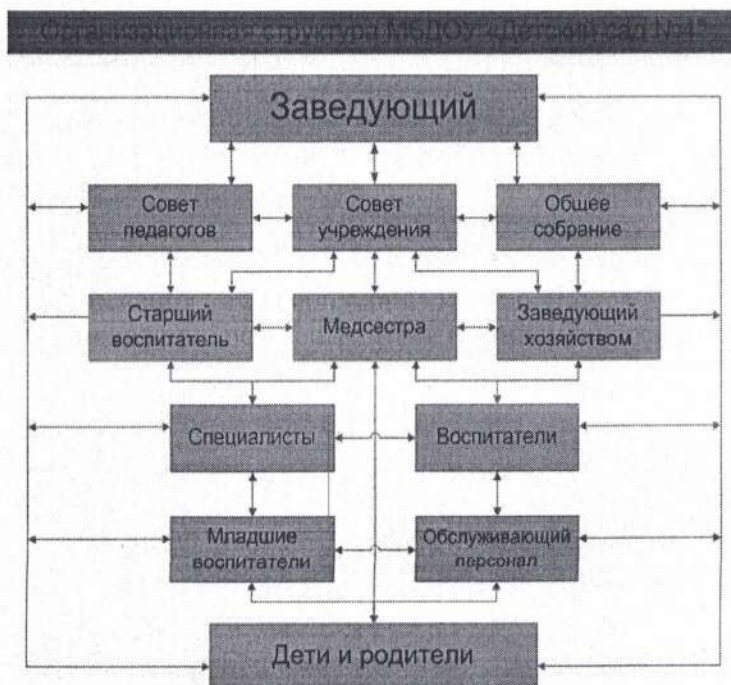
Организационная структура МБДОУ «Детский сад №4»

Заведующий

Совет педагогов

Совет учреждения

Общее собрание

Старший воспитатель

Медсестра

Заведующий хозяйством

Специалисты

Воспитатели

Младшие воспитатели

Обслуживающий персонал

Дети и родители